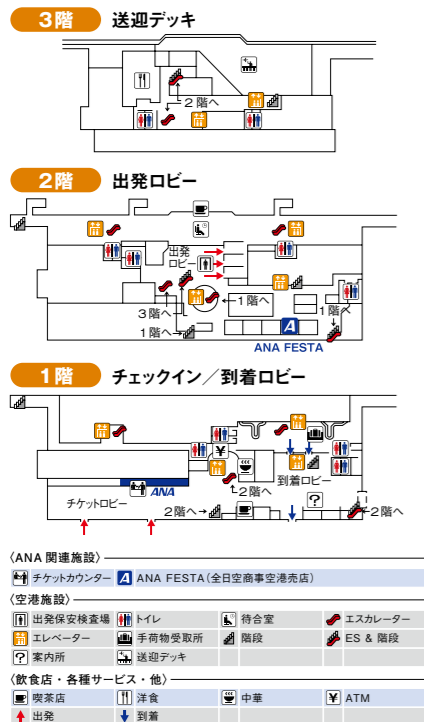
3階 送迎デッキ

2階へ

2階 出発ロビー

出発ロビー

1階へ

3階へ

1階へ

1階へ

ANA FESTA

1階 チェックイン／到着ロビー

¥

2階へ

到着ロビー

?

チケットロビー

ANA

2階へ

2階へ

〈ANA 関連施設〉

| | |
|---|---|
| チケットカウンター | ANA FESTA（全日空商事空港売店） |

〈空港施設〉

| | | | |
|---|---|---|---|
| 出発保安検査場 | トイレ | 待合室 | エスカレーター |
| エレベーター | 手荷物受取所 | 階段 | ES ＆ 階段 |
| 案内所 | 送迎デッキ | | |

〈飲食店・各種サービス・他〉

| | | | |
|---|---|---|---|
| 喫茶店 | 洋食 | 中華 | ATM |
| 出発 | 到着 | | |